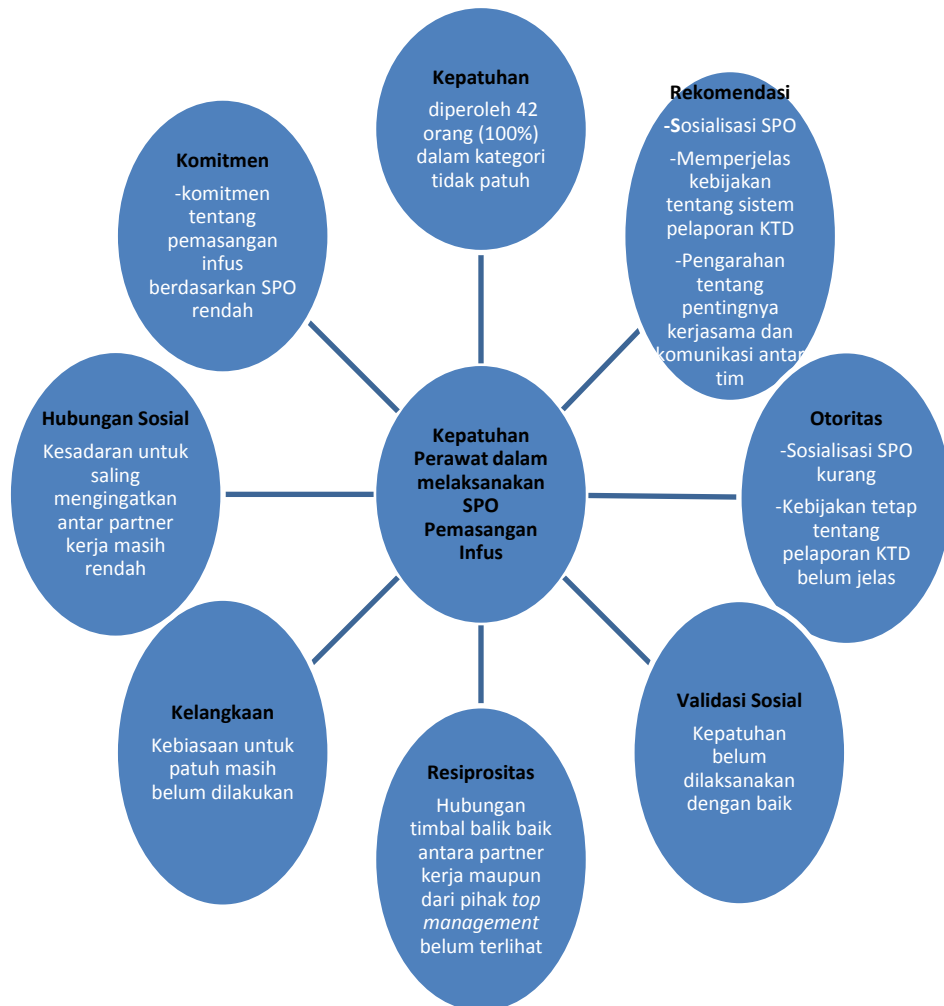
Kepatuhan

diperoleh 42 orang (100%) dalam kategori tidak patuh

Rekomendasi

-Sosialisasi SPO

-Memperjelas kebijakan tentang sistem pelaporan KTD

-Pengarahan tentang pentingnya kerjasama dan komunikasi antar tim

Komitmen

-komitmen tentang pemasangan infus berdasarkan SPO rendah

Hubungan Sosial

Kesadaran untuk saling mengingatkan antar partner kerja masih rendah

Kepatuhan Perawat dalam melaksanakan SPO Pemasangan Infus

Otoritas

-Sosialisasi SPO kurang

-Kebijakan tetap tentang pelaporan KTD belum jelas

Kelangkaan

Kebiasaan untuk patuh masih belum dilakukan

Validasi Sosial

Kepatuhan belum dilaksanakan dengan baik

Resiprositas

Hubungan timbal balik baik antara partner kerja maupun dari pihak *top management* belum terlihat